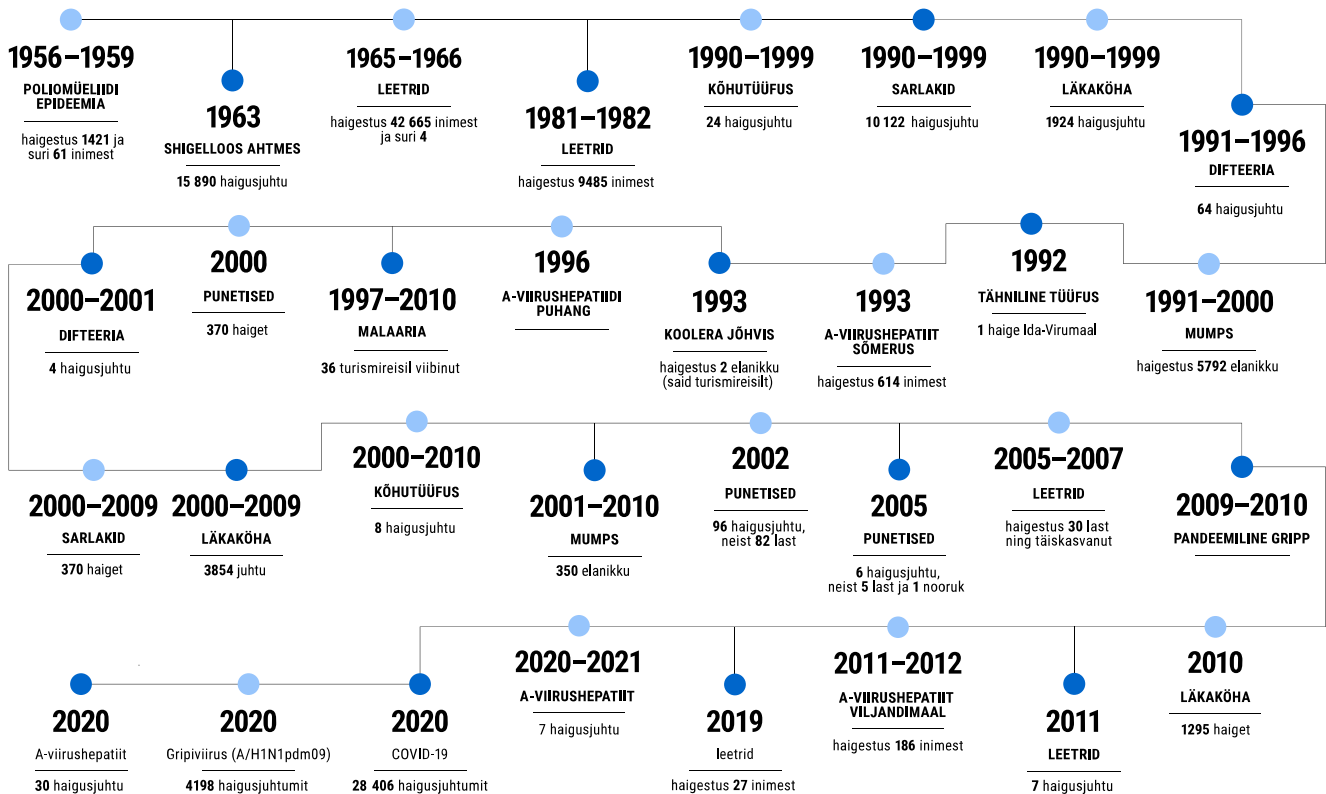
1956–1959
POLIOMÜELIIDI EPIDEEMIA
haigestus 1421 ja suri 61 inimest

1963
SHIGELLOOS AHTMES
15 890 haigusjuhtu

1965–1966
LEETRID
haigestus 42 665 inimest ja suri 4

1981–1982
LEETRID
haigestus 9485 inimest

1990–1999
KÕHUTÜÜFUS
24 haigusjuhtu

1990–1999
SARLAKID
10 122 haigusjuhtu

1990–1999
LÄKAKÖHA
1924 haigusjuhtu

1991–1996
DIFTEERIA
64 haigusjuhtu

1991–2000
MUMPS
haigestus 5792 elanikku

1992
TÄHNILINE TÜÜFUS
1 haige Ida-Virumaal

1993
A-VIIRUSHEPATIIT SÕMERUS
haigestus 614 inimest

1993
KOOLERA JÕHVIS
haigestus 2 elanikku (said turismireisilt)

1996
A-VIIRUSHEPATIIDI PUHANG

1997–2010
MALAARIA
36 turismireisil viibinut

2000
PUNETISED
370 haiget

2000–2001
DIFTEERIA
4 haigusjuhtu

2000–2009
SARLAKID
370 haiget

2000–2009
LÄKAKÖHA
3854 juhtu

2000–2010
KÕHUTÜÜFUS
8 haigusjuhtu

2001–2010
MUMPS
350 elanikku

2002
PUNETISED
96 haigusjuhtu, neist 82 last

2005
PUNETISED
6 haigusjuhtu, neist 5 last ja 1 nooruk

2005–2007
LEETRID
haigestus 30 last ning täiskasvanut

2009–2010
PANDEEMILINE GRIPP

2010
LÄKAKÖHA
1295 haiget

2011
LEETRID
7 haigusjuhtu

2011–2012
A-VIIRUSHEPATIIT VILJANDIMAAL
haigestus 186 inimest

2019
leetrid
haigestus 27 inimest

2020–2021
A-VIIRUSHEPATIIT
7 haigusjuhtu

2020
COVID-19
28 406 haigusjuhtumit

2020
Gripiviirus (A/H1N1pdm09)
4198 haigusjuhtumit

2020
A-viirushepatiit
30 haigusjuhtu